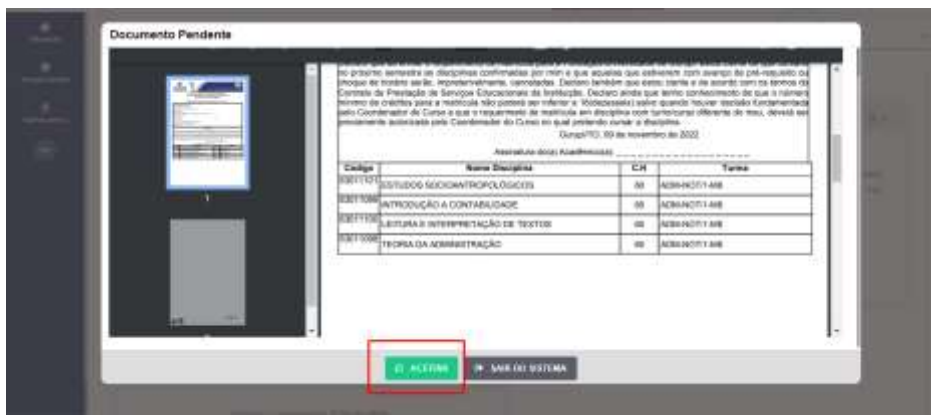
Documento Pendente

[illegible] no próximo semestre as disciplinas confirmadas por mim e que aquelas que estiverem com avanço de pré-requisito ou choque de horário serão, imperativamente, canceladas. Declaro também que estou ciente e de acordo com os termos do Contrato de Prestação de Serviços Educacionais da Instituição. Declaro ainda que tenho conhecimento de que o número mínimo de créditos para a matrícula não poderá ser inferior a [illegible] salvo quando houver decisão fundamentada pelo Coordenador de Curso e que o requerimento de matrícula em disciplina com turno/curso diferente do meu, deverá ser previamente autorizada pelo Coordenador do Curso no qual pretendo cursar a disciplina.

Gurupi/TO, 09 de novembro de 2022.

Assinatura do(a) Acadêmico(a): ____________________

| Código | Nome Disciplina | C.H | Turma |
|---|---|---|---|
| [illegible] | ESTUDOS SOCIOANTROPOLÓGICOS | 60 | ADM-NOT-1-MB |
| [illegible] | INTRODUÇÃO A CONTABILIDADE | 60 | ADM-NOT-1-MB |
| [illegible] | LEITURA E INTERPRETAÇÃO DE TEXTOS | 60 | ADM-NOT-1-MB |
| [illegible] | TEORIA DA ADMINISTRAÇÃO | 60 | ADM-NOT-1-MB |

1

ACEITAR
SAIR DO SISTEMA